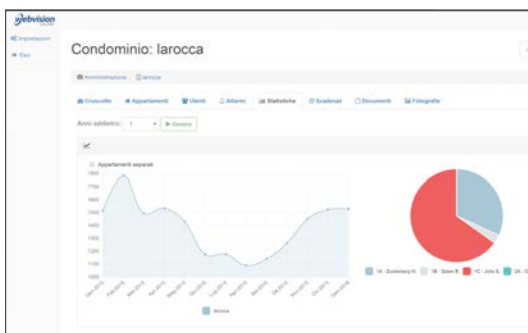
webvision

Impostazioni
Esci

Condominio: larocca

Amministrazione larocca

Cruscotto Appartamenti Utenti Allarmi Statistiche Scadenze Documenti Fotografie

Anni addietro: 1 Genera

Appartamenti separati

1800
1750
1700
1650
1600
1550
1500
1450
1400
1350
1300
1250
1200
1150
1100
1050

Gen 2015 Feb 2015 Mar 2015 Apr 2015 Mag 2015 Giu 2015 Lug 2015 Ago 2015 Set 2015 Ott 2015 Nov 2015 Dic 2015 Gen 2016

larocca

1A - Zuckerberg M. 1B - Gates B. 1C - Jobs S. 2A - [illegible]